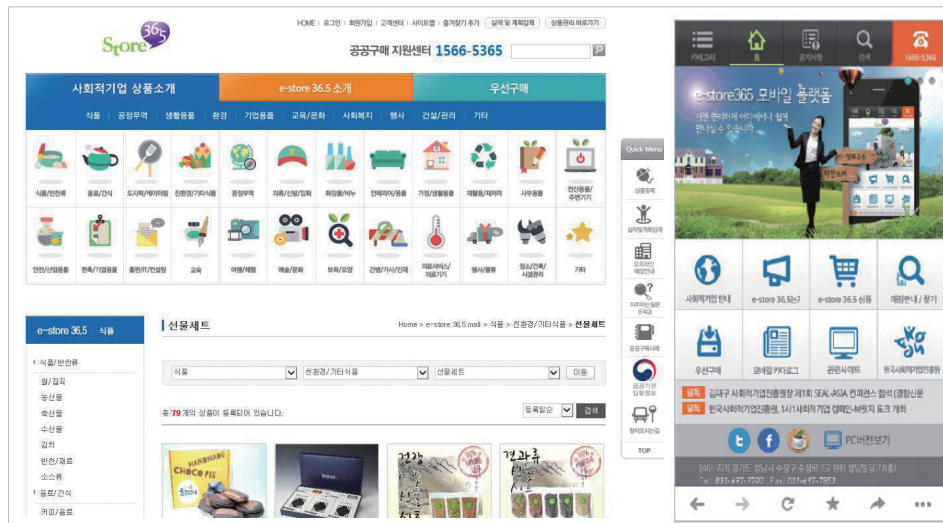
Store 365

HOME | 로그인 | 회원가입 | 고객센터 | 사이트맵 | 즐겨찾기 추가 | 실적 및 계획입력 | 상품관리 바로가기

공공구매 지원센터 1566-5365

사회적기업 상품소개 | e-store 36.5 소개 | 우선구매

식품 | 공정무역 | 생활용품 | 환경 | 기업용품 | 교육/문화 | 사회복지 | 행사 | 건설/관리 | 기타

식품/반찬류 | 음료/간식 | 도시락/케이터링 | 친환경/기타식품 | 공정무역 | 의류/신발/잡화 | 화장품/비누 | 인테리어/용품 | 가정/생활용품 | 재활용/재처리 | 사무용품 | 전산용품/주변기기

안전/산업용품 | 판촉/기념용품 | 출판/IT/컨설팅 | 교육 | 여행/체험 | 예술/문화 | 보육/요양 | 간병/가사/인재 | 의료서비스/의료기기 | 행사/물류 | 청소/건축/시설관리 | 기타

Quick Menu
상품등록
실적및계획입력
우수기관 매장안내
자주하는 질문 (FAQ)
공공구매사례
공공기관 입찰정보
찾아오시는길
TOP

e-store 36.5 식품

식품/반찬류
쌀/잡곡
농산물
축산물
수산물
김치
반찬/재료
소스류
음료/간식
커피/음료

선물세트

Home > e-store 36.5 mall > 식품 > 친환경/기타식품 > 선물세트

식품 | 친환경/기타식품 | 선물세트 | 이동

총 79 개의 상품이 등록되어 있습니다.

등록일순 | 검색

HANDMADE CHOCO PIE

카테고리 | 홈 | 공지사항 | 검색 | 1566-5365

e-store365 모바일 플랫폼
이젠 언제든지 어디서나 쉽게 만나실 수 있습니다.

사회적기업 안내 | e-store 36.5란? | e-store 36.5 상품 | 매장안내 / 찾기
우선구매 | 모바일 카다로그 | 관련사이트 | 한국사회적기업진흥원

알림 김재구 사회적기업진흥원장 제1회 SEAL-ASIA 컨퍼런스 참석 (경향신문
알림 한국사회적기업진흥원, 1사1사회적기업 캠페인-버킷 토크 개최

PC버전보기

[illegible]
TEL : 031-697-7700 | Fax : 031-697-7860